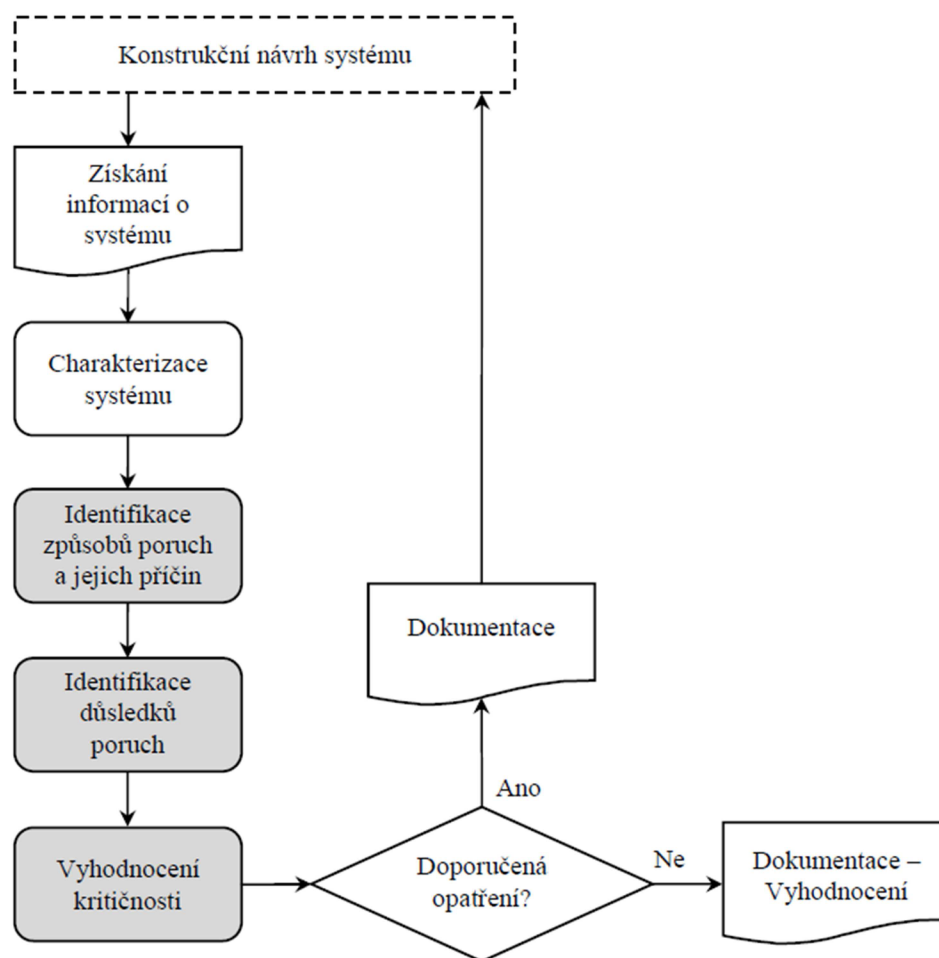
Konstrukční návrh systému

Získání informací o systému

Charakterizace systému

Identifikace způsobů poruch a jejich příčin

Identifikace důsledků poruch

Vyhodnocení kritičnosti

Doporučená opatření?

Ano

Dokumentace

Ne

Dokumentace – Vyhodnocení